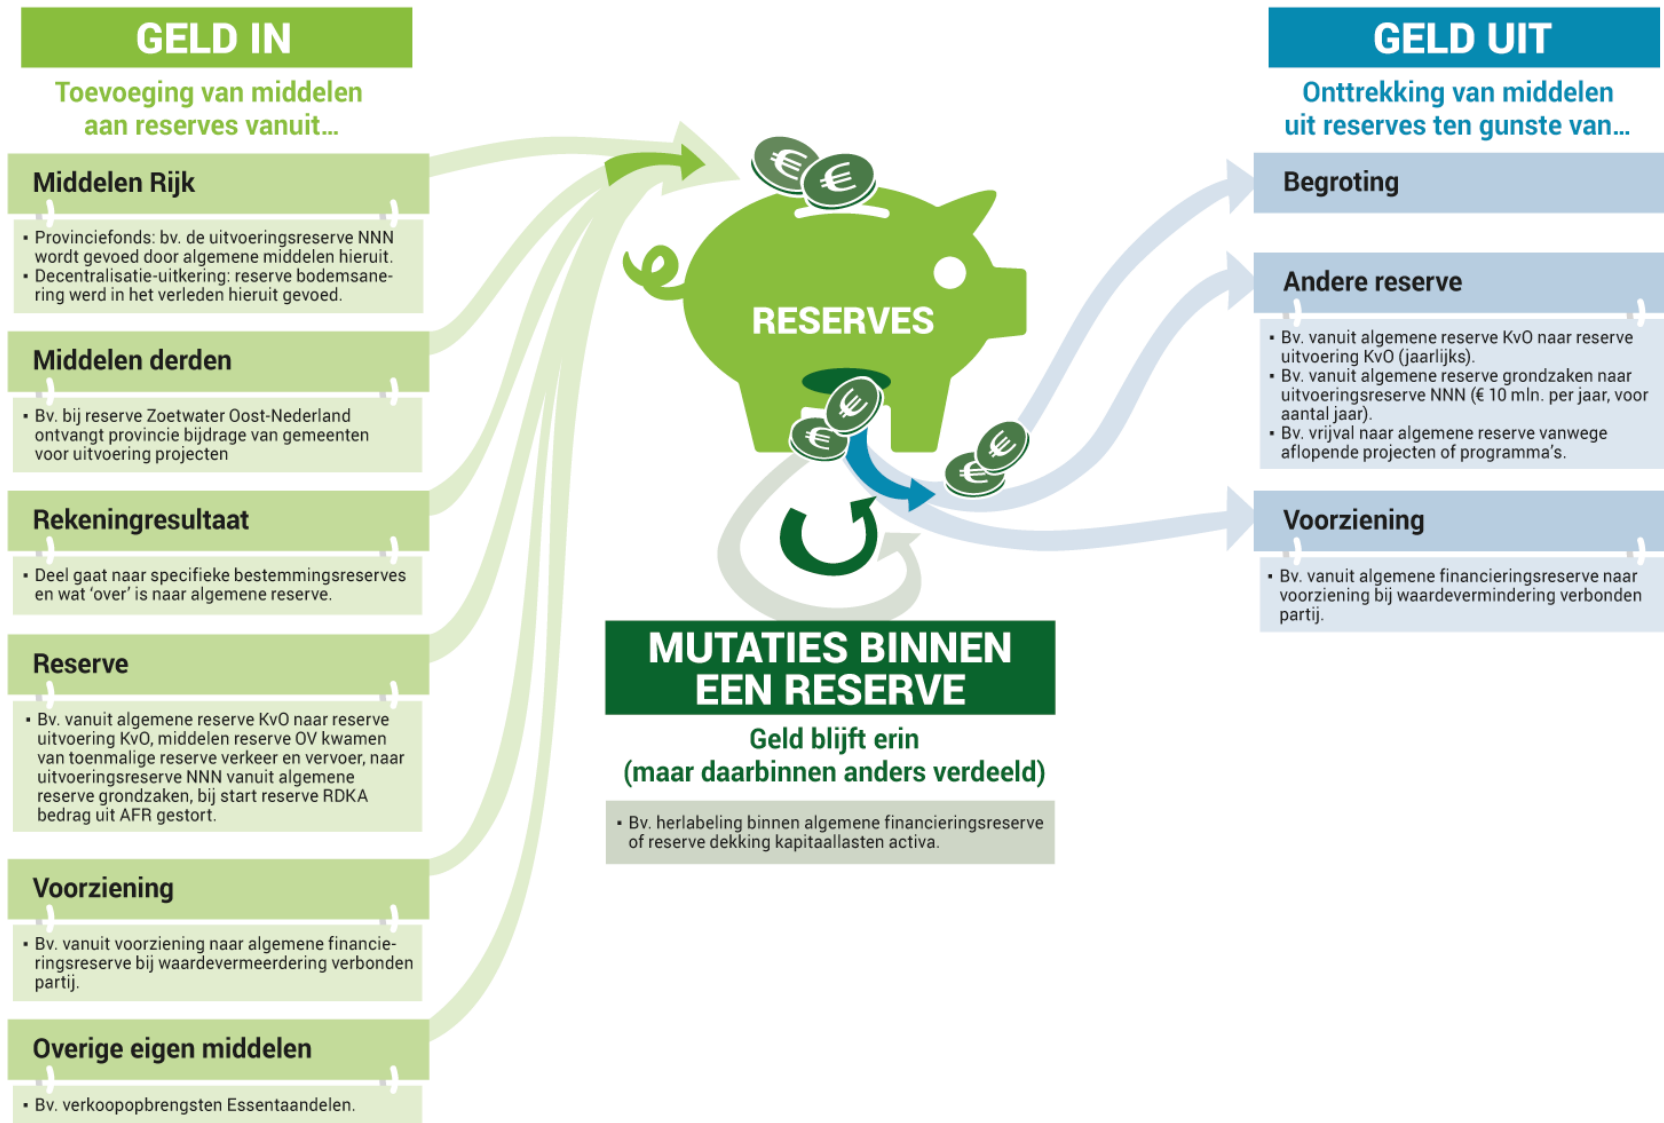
GELD IN

Toevoeging van middelen aan reserves vanuit...

Middelen Rijk

- Provinciefonds: bv. de uitvoeringsreserve NNN wordt gevoed door algemene middelen hieruit.
- Decentralisatie-uitkering: reserve bodemsanering werd in het verleden hieruit gevoed.

Middelen derden

- Bv. bij reserve Zoetwater Oost-Nederland ontvangt provincie bijdrage van gemeenten voor uitvoering projecten

Rekeningresultaat

- Deel gaat naar specifieke bestemmingsreserves en wat 'over' is naar algemene reserve.

Reserve

- Bv. vanuit algemene reserve KvO naar reserve uitvoering KvO, middelen reserve OV kwamen van toenmalige reserve verkeer en vervoer, naar uitvoeringsreserve NNN vanuit algemene reserve grondzaken, bij start reserve RDKA bedrag uit AFR gestort.

Voorziening

- Bv. vanuit voorziening naar algemene financieringsreserve bij waardevermeerdering verbonden partij.

Overige eigen middelen

- Bv. verkoopopbrengsten Essentaandelen.

RESERVES

MUTATIES BINNEN EEN RESERVE

Geld blijft erin (maar daarbinnen anders verdeeld)

- Bv. herlabeling binnen algemene financieringsreserve of reserve dekking kapitaallasten activa.

GELD UIT

Onttrekking van middelen uit reserves ten gunste van...

Begroting

Andere reserve

- Bv. vanuit algemene reserve KvO naar reserve uitvoering KvO (jaarlijks).
- Bv. vanuit algemene reserve grondzaken naar uitvoeringsreserve NNN (€ 10 mln. per jaar, voor aantal jaar).
- Bv. vrijval naar algemene reserve vanwege aflopende projecten of programma's.

Voorziening

- Bv. vanuit algemene financieringsreserve naar voorziening bij waardevermindering verbonden partij.